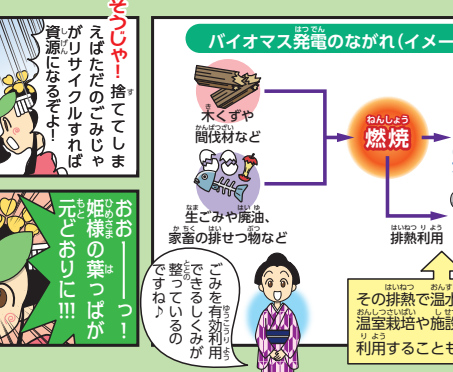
そうじゃ！捨ててしまえばただのごみじゃがリサイクルすれば資源になるぞよ！

おおーーっ！姫様の葉っぱが元どおりに!!!

バイオマス発電のながれ（イメー

木くずや間伐材など

生ごみや廃油、家畜の排せつ物など

燃焼

排熱利用

ごみを有効利用できるしくみが整っているのですね♪

その排熱で温水
温室栽培や施設
利用することも